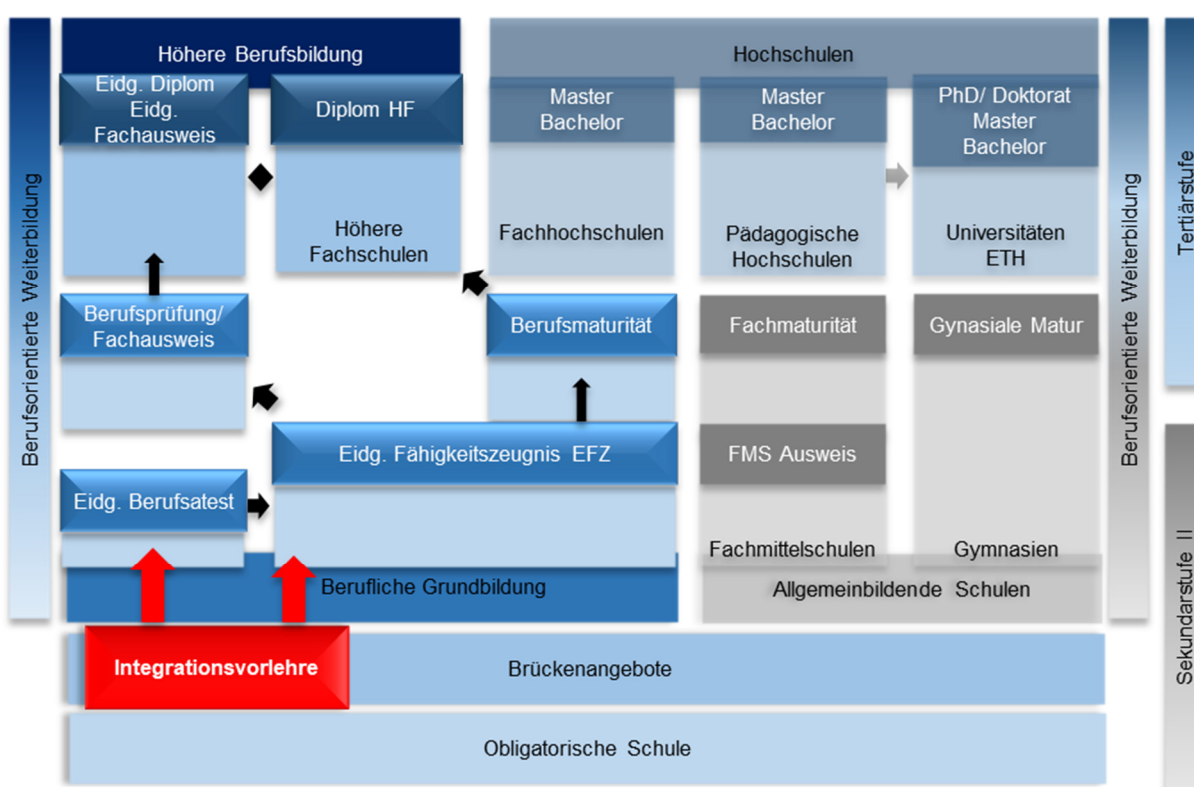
Berufsorientierte Weiterbildung

Höhere Berufsbildung

Eidg. Diplom
Eidg. Fachausweis

Diplom HF

Höhere Fachschulen

Hochschulen

Master
Bachelor

Fachhochschulen

Master
Bachelor

Pädagogische Hochschulen

PhD/ Doktorat
Master
Bachelor

Universitäten
ETH

Berufsorientierte Weiterbildung

Tertiärstufe

Berufsprüfung/
Fachausweis

Berufsmaturität

Fachmaturität

Gynasiale Matur

Eidg. Fähigkeitszeugnis EFZ

FMS Ausweis

Eidg. Berufsatest

Fachmittelschulen

Gymnasien

Berufliche Grundbildung

Allgemeinbildende Schulen

Sekundarstufe II

Integrationsvorlehre

Brückenangebote

Obligatorische Schule